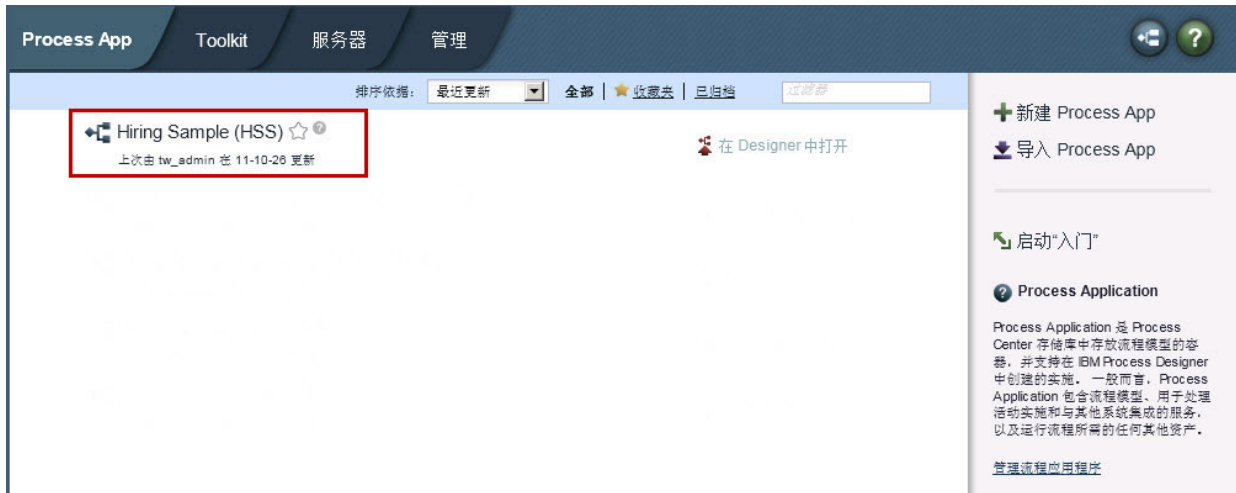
Process App | Toolkit | 服务器 | 管理

?

排序依据： 最近更新 全部 | 收藏夹 | 已归档 过滤器

Hiring Sample (HSS)
上次由 tw_admin 在 11-10-26 更新

在 Designer 中打开

新建 Process App
导入 Process App

启动"入门"

Process Application

Process Application 是 Process Center 存储库中存放流程模型的容器，并支持在 IBM Process Designer 中创建的实施。一般而言，Process Application 包含流程模型、用于处理活动实施和与其他系统集成的服务，以及运行流程所需的任何其他资产。

管理流程应用程序